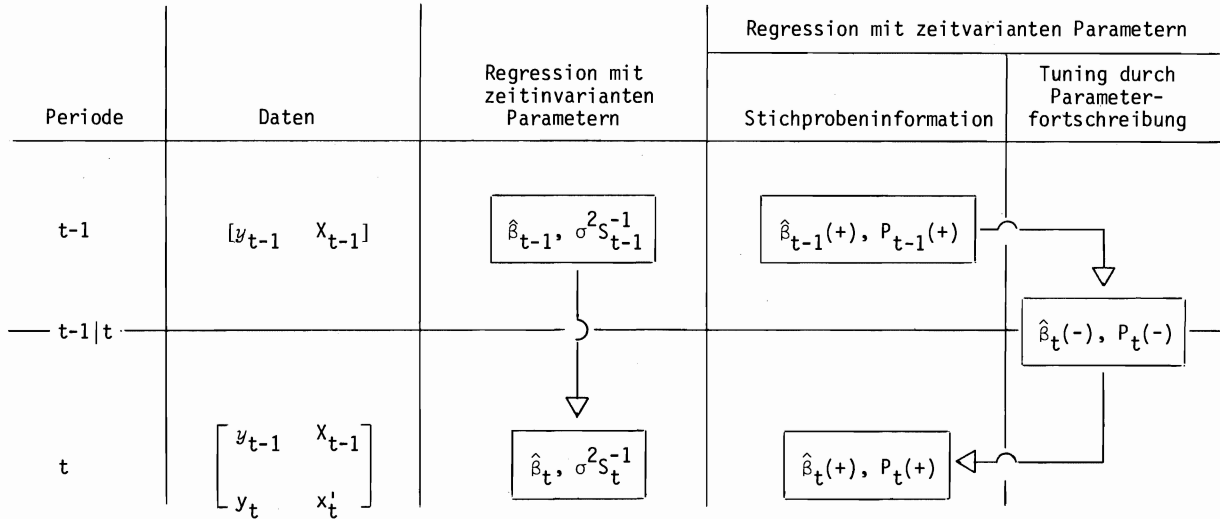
| Periode | Daten | Regression mit zeitinvarianten Parametern | Regression mit zeitvarianten Parametern: Stichprobeninformation | Regression mit zeitvarianten Parametern: Tuning durch Parameterfortschreibung |
|---|---|---|---|---|
| t-1 | $[y_{t-1} \quad X_{t-1}]$ | $\hat{\beta}_{t-1}, \sigma^2 S_{t-1}^{-1}$ | $\hat{\beta}_{t-1}(+), P_{t-1}(+)$ | |
| t-1\|t | | | | $\hat{\beta}_t(-), P_t(-)$ |
| t | $\begin{bmatrix} y_{t-1} & X_{t-1} \\ y_t & x_t' \end{bmatrix}$ | $\hat{\beta}_t, \sigma^2 S_t^{-1}$ | $\hat{\beta}_t(+), P_t(+)$ | |